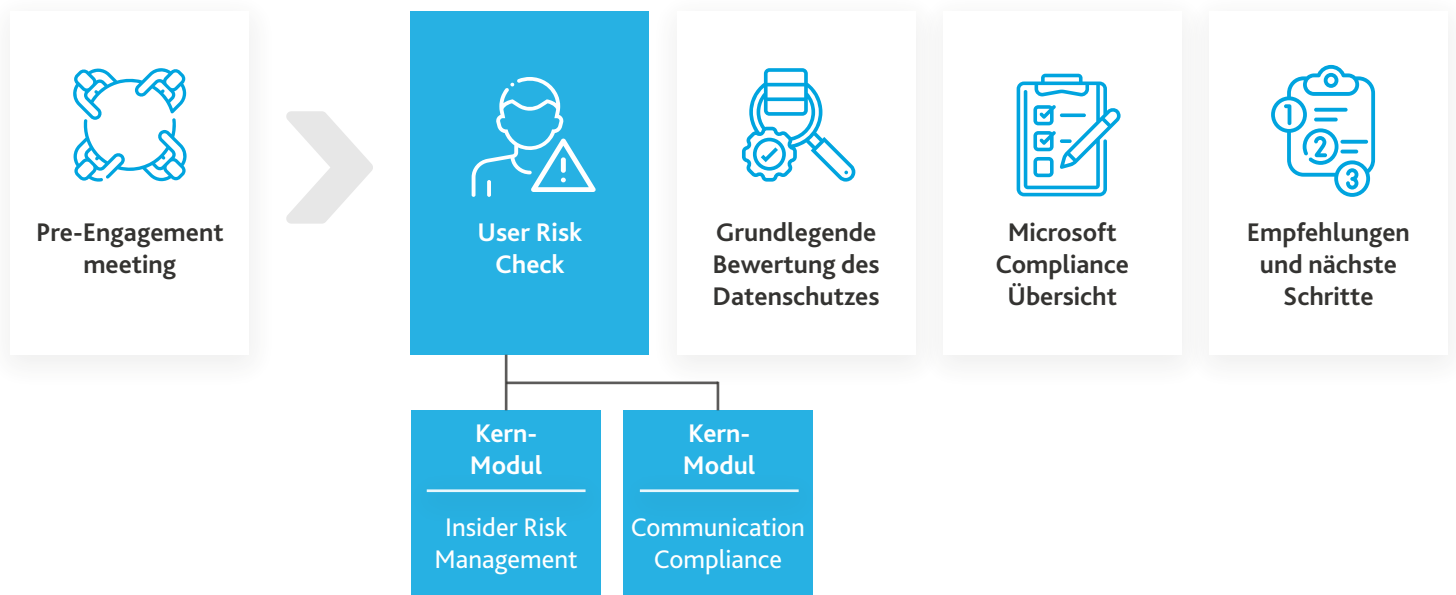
Pre-Engagement meeting

User Risk Check

Grundlegende Bewertung des Datenschutzes

Microsoft Compliance Übersicht

Empfehlungen und nächste Schritte

Kern-Modul

Insider Risk Management

Kern-Modul

Communication Compliance